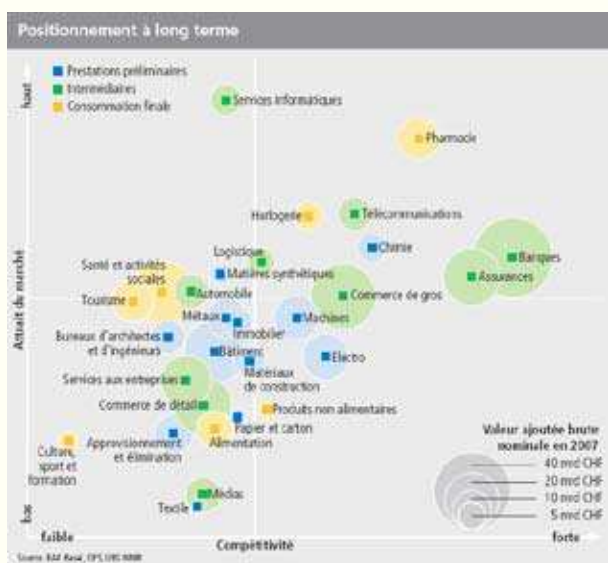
Positionnement à long terme

Prestations préliminaires
Intermédiaires
Consommation finale

haut
Attrait du marché
bas

Services informatiques
Pharmacie
Horlogerie
Télécommunications
Chimie
Banques
Assurances
Logistique
Santé et activités sociales
Matières synthétiques
Tourisme
Automobile
Commerce de gros
Métaux
Immobilier
Machines
Bureaux d'architectes et d'ingénieurs
Bâtiment
Electro
Matériaux de construction
Services aux entreprises
Commerce de détail
Produits non alimentaires
Papier et carton
Culture, sport et formation
Approvisionnement et élimination
Alimentation
Médias
Textile

Valeur ajoutée brute nominale en 2007
40 mrd CHF
20 mrd CHF
10 mrd CHF
5 mrd CHF

faible
Compétitivité
forte

Source: BAK Basel, OFS, UBS WMR